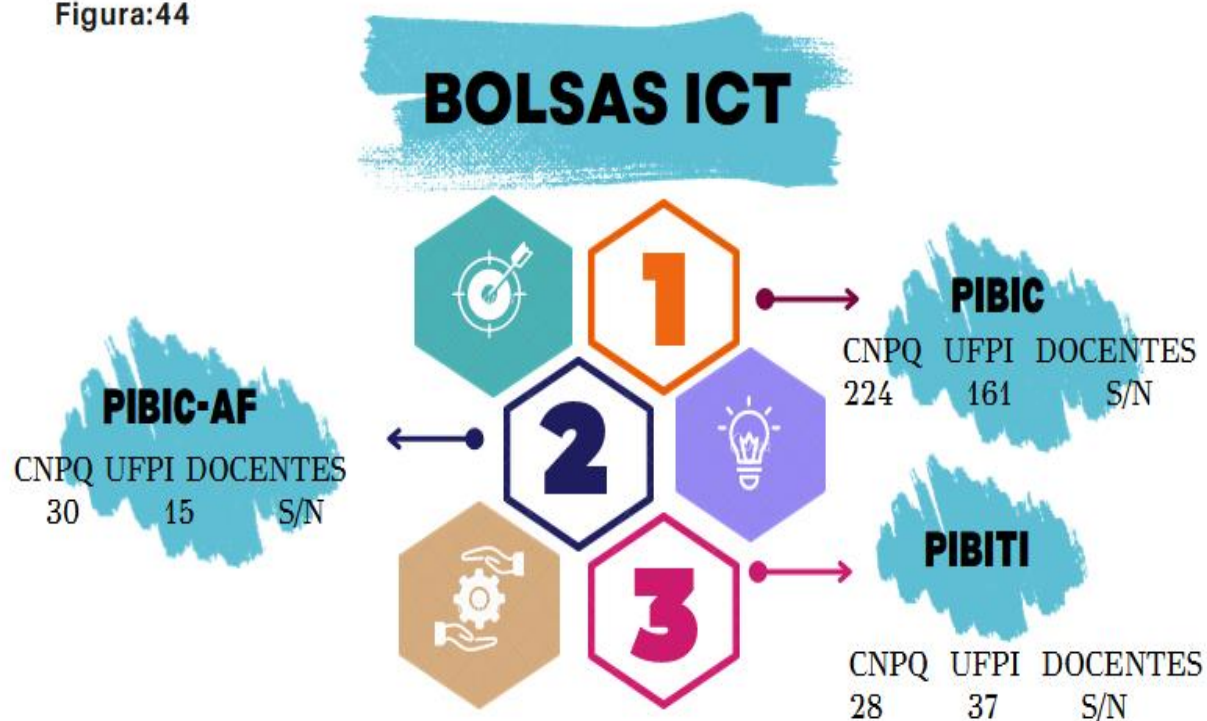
Figura:44

BOLSAS ICT

1

PIBIC

| CNPQ | UFPI | DOCENTES |
|---|---|---|
| 224 | 161 | S/N |

2

PIBIC-AF

| CNPQ | UFPI | DOCENTES |
|---|---|---|
| 30 | 15 | S/N |

3

PIBITI

| CNPQ | UFPI | DOCENTES |
|---|---|---|
| 28 | 37 | S/N |